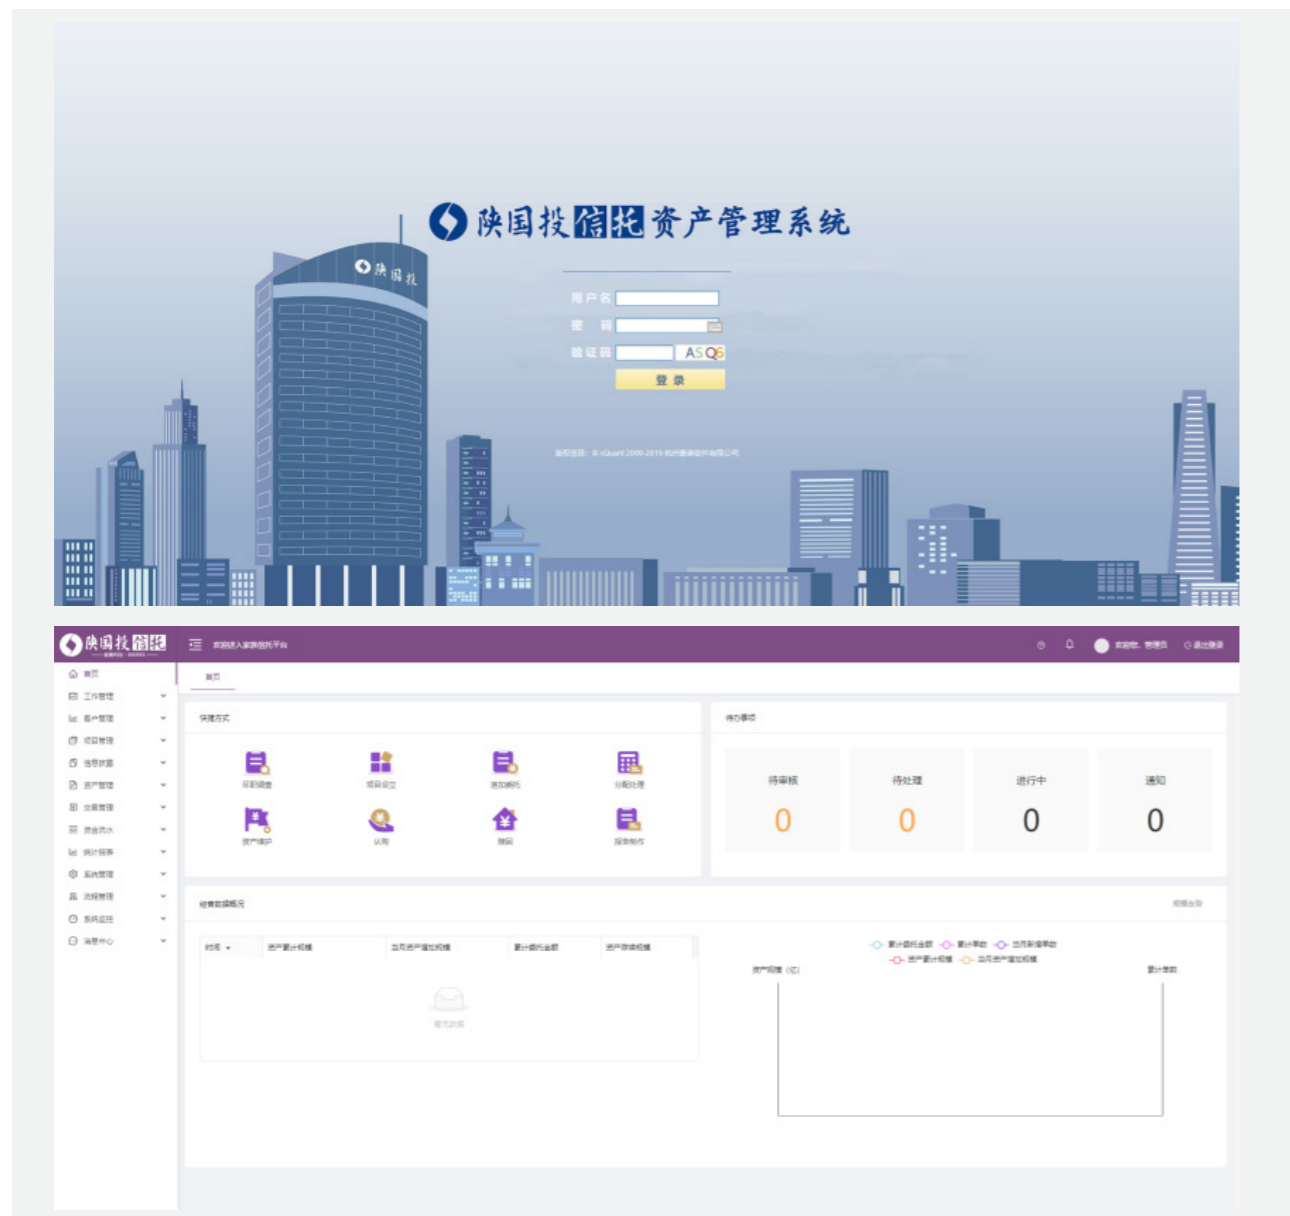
陕国投信托资产管理系统

陕国投

用户名
密 码
验证码 ASQ6
登 录

版权信息：© iQuant 2000-2019 杭州恒生软件有限公司

陕国投信托

欢迎进入家族信托平台

欢迎您，管理员　退出登录

首页
工作管理
客户管理
项目管理
信息披露
资产管理
交易管理
资金流水
统计报表
系统管理
流程管理
系统监控
消息中心

首页

快捷方式

尽职调查　项目设立　追加委托　分配处理
资产维护　认购　赎回　报告制作

待办事项

| 待审核 | 待处理 | 进行中 | 通知 |
|---|---|---|---|
| 0 | 0 | 0 | 0 |

经营数据概况

规模走势

| 时间 | 资产累计规模 | 当月资产增加规模 | 累计委托金额 | 资产存续规模 |
|---|---|---|---|---|

暂无数据

累计委托金额　累计单数　当月新增单数
资产累计规模　当月资产增加规模

资产规模（亿）　累计单数